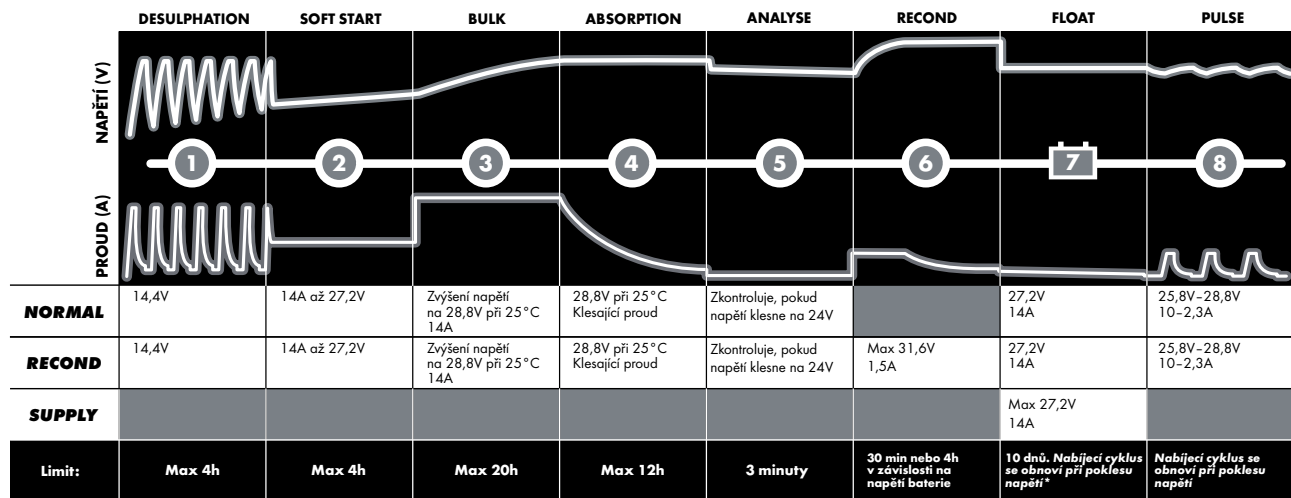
| | DESULPHATION | SOFT START | BULK | ABSORPTION | ANALYSE | RECOND | FLOAT | PULSE |
|---|---|---|---|---|---|---|---|---|

NAPĚTÍ (V)

1 2 3 4 5 6 7 8

PROUD (A)

| | DESULPHATION | SOFT START | BULK | ABSORPTION | ANALYSE | RECOND | FLOAT | PULSE |
|---|---|---|---|---|---|---|---|---|
| ***NORMAL*** | 14,4V | 14A až 27,2V | Zvýšení napětí na 28,8V při 25°C 14A | 28,8V při 25°C Klesající proud | Zkontroluje, pokud napětí klesne na 24V | | 27,2V 14A | 25,8V–28,8V 10–2,3A |
| ***RECOND*** | 14,4V | 14A až 27,2V | Zvýšení napětí na 28,8V při 25°C 14A | 28,8V při 25°C Klesající proud | Zkontroluje, pokud napětí klesne na 24V | Max 31,6V 1,5A | 27,2V 14A | 25,8V–28,8V 10–2,3A |
| ***SUPPLY*** | | | | | | | Max 27,2V 14A | |
| **Limit:** | **Max 4h** | **Max 4h** | **Max 20h** | **Max 12h** | **3 minuty** | **30 min nebo 4h v závislosti na napětí baterie** | **10 dnů. *Nabíjecí cyklus se obnoví při poklesu napětí\**** | ***Nabíjecí cyklus se obnoví při poklesu napětí*** |